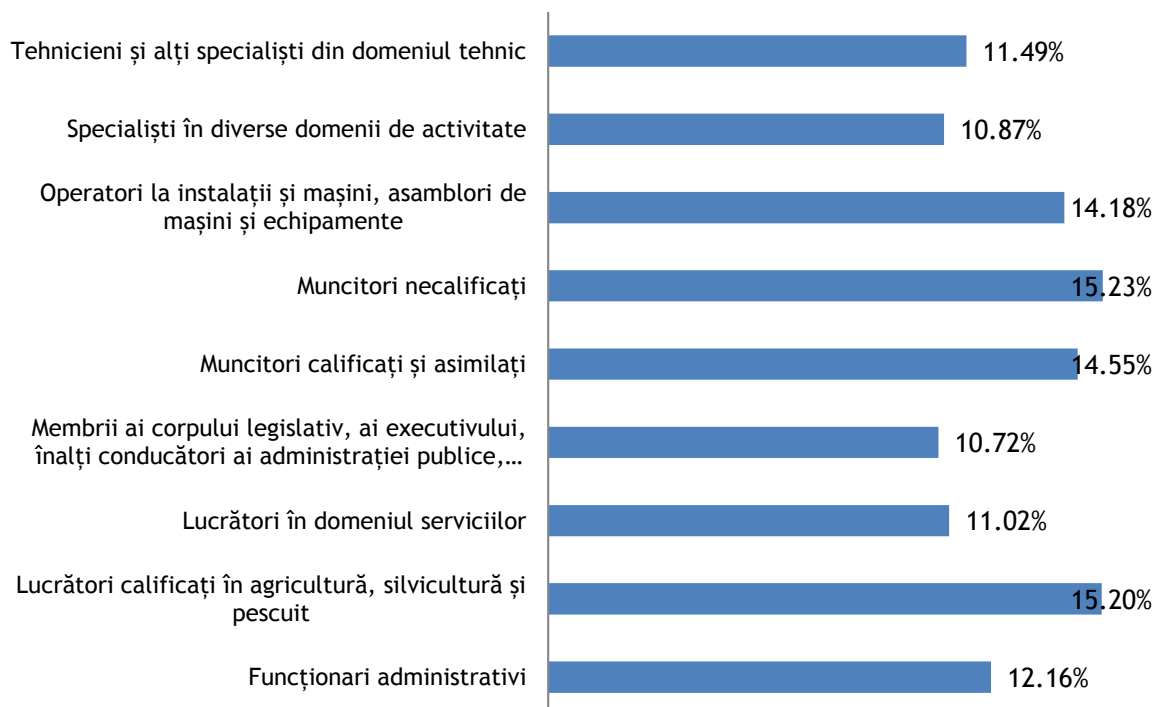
| | |
|---|---|
| Tehnicieni și alți specialiști din domeniul tehnic | 11.49% |
| Specialiști în diverse domenii de activitate | 10.87% |
| Operatori la instalații și mașini, asamblori de mașini și echipamente | 14.18% |
| Muncitori necalificați | 15.23% |
| Muncitori calificați și asimilați | 14.55% |
| Membrii ai corpului legislativ, ai executivului, înalți conducători ai administrației publice,… | 10.72% |
| Lucrători în domeniul serviciilor | 11.02% |
| Lucrători calificați în agricultură, silvicultură și pescuit | 15.20% |
| Funcționari administrativi | 12.16% |